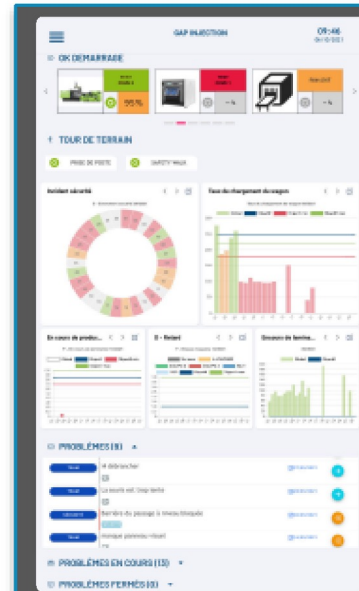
GAP INJECTION

09:46

OK DEMARRAGE

95 %

TOUR DE TERRAIN

PRISE DE POSTE

SAFETY WALK

Incident sécurité

Taux de chargement des stages

En cours de produ...

0 - Retard

Encours de fabrica...

PROBLÈMES (4)

Il débrancher

La souris est trop lente

Barrière de passage à ???

PROBLÈMES EN COURS (15)

PROBLÈMES FERMÉS (0)